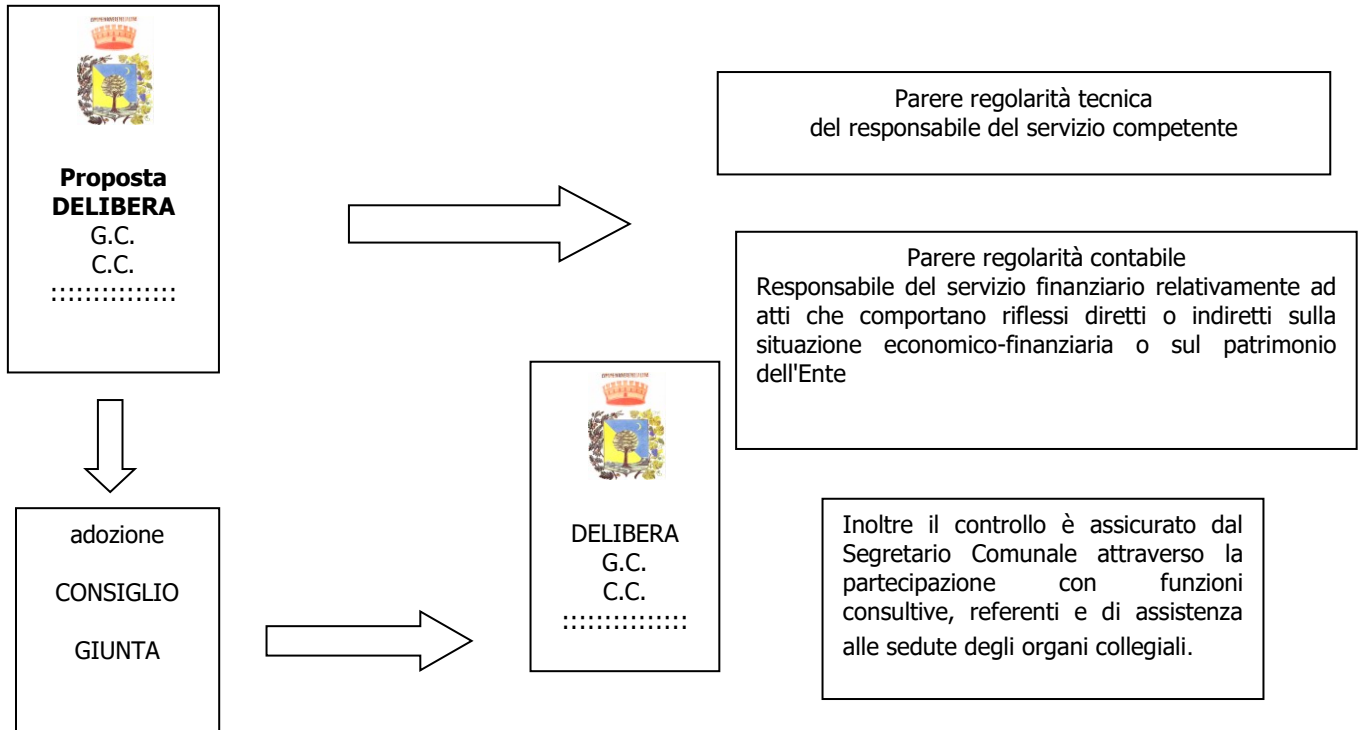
Proposta
DELIBERA
G.C.
C.C.
::::::::::::::

Parere regolarità tecnica
del responsabile del servizio competente

Parere regolarità contabile
Responsabile del servizio finanziario relativamente ad atti che comportano riflessi diretti o indiretti sulla situazione economico-finanziaria o sul patrimonio dell'Ente

adozione

CONSIGLIO

GIUNTA

DELIBERA
G.C.
C.C.
::::::::::::::

Inoltre il controllo è assicurato dal Segretario Comunale attraverso la partecipazione con funzioni consultive, referenti e di assistenza alle sedute degli organi collegiali.